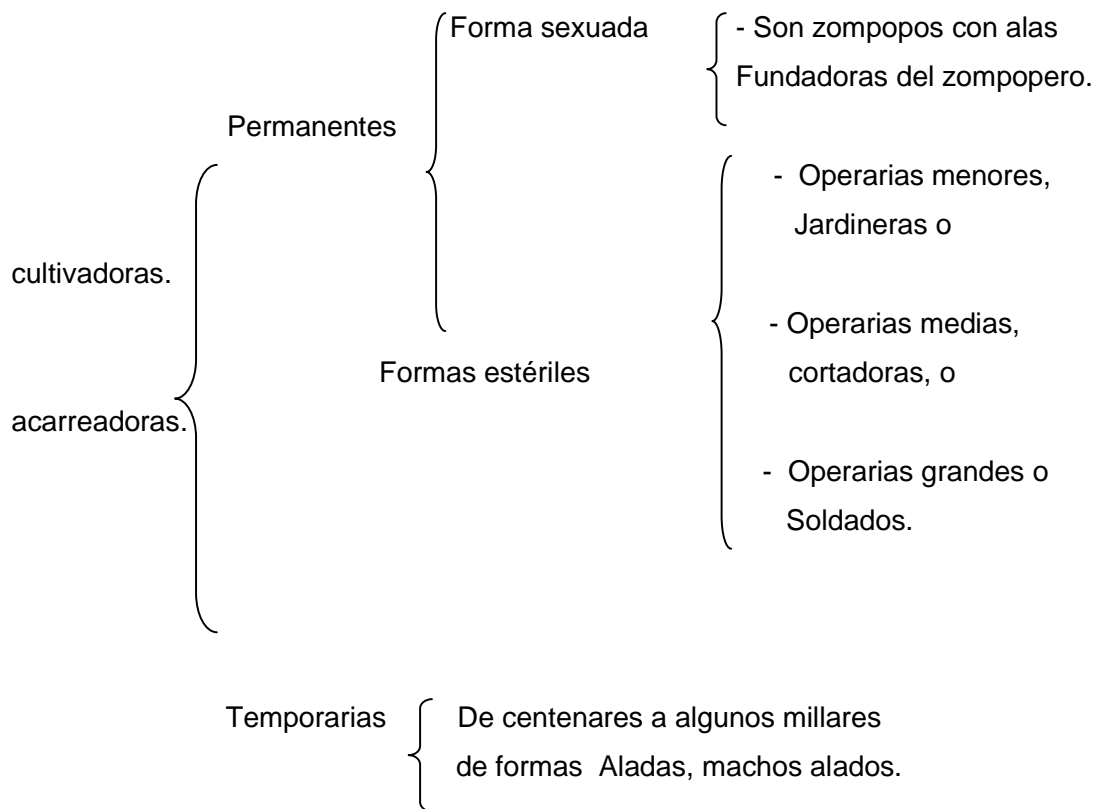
Forma sexuada

- Son zompopos con alas
Fundadoras del zompopero.

Permanentes

- Operarias menores,
Jardineras o

cultivadoras.

- Operarias medias,
cortadoras, o

Formas estériles

acarreadoras.

- Operarias grandes o
Soldados.

Temporarias

De centenares a algunos millares
de formas Aladas, machos alados.